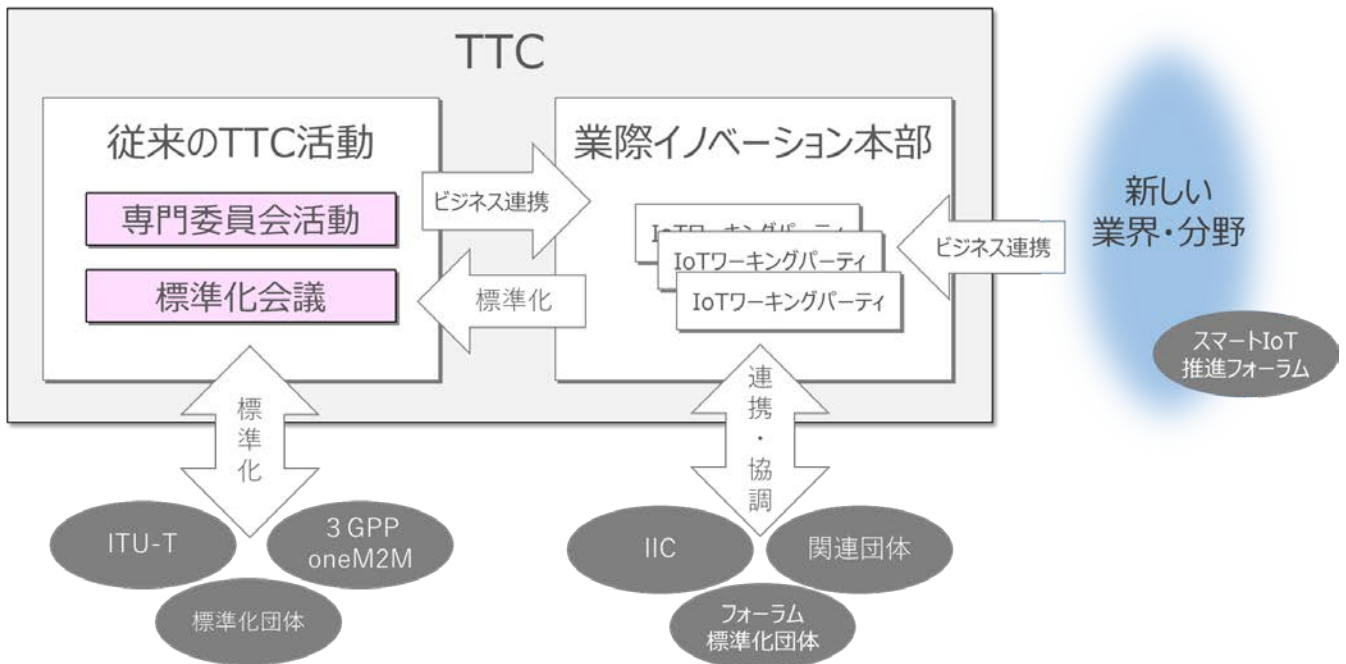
TTC

従来のTTC活動

専門委員会活動

標準化会議

ビジネス連携

標準化

業際イノベーション本部

IoTワーキングパーティ

IoTワーキングパーティ

IoTワーキングパーティ

ビジネス連携

新しい
業界・分野

スマートIoT
推進フォーラム

標準化

連携・協調

ITU-T

3 GPP
oneM2M

標準化団体

IIC

関連団体

フォーラム
標準化団体